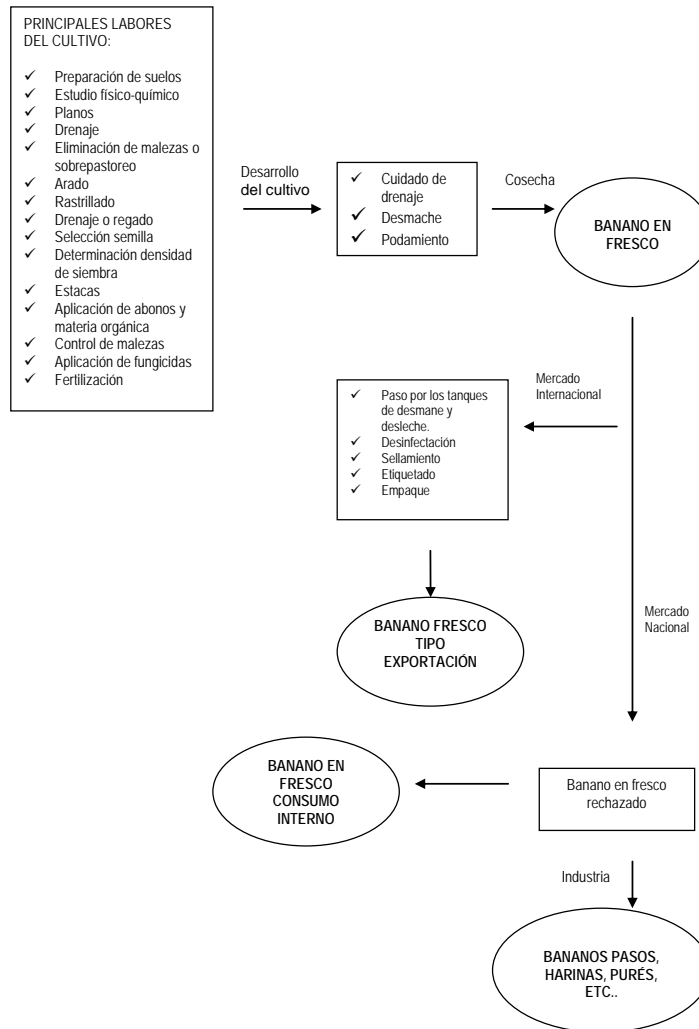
PRINCIPALES LABORES DEL CULTIVO:

✓ Preparación de suelos
✓ Estudio físico-químico
✓ Planos
✓ Drenaje
✓ Eliminación de malezas o sobrepastoreo
✓ Arado
✓ Rastrillado
✓ Drenaje o regado
✓ Selección semilla
✓ Determinación densidad de siembra
✓ Estacas
✓ Aplicación de abonos y materia orgánica
✓ Control de malezas
✓ Aplicación de fungicidas
✓ Fertilización

Desarrollo del cultivo

✓ Cuidado de drenaje
✓ Desmache
✓ Podamiento

Cosecha

BANANO EN FRESCO

Mercado Internacional

✓ Paso por los tanques de desmane y desleche.
✓ Desinfectación
✓ Sellamiento
✓ Etiquetado
✓ Empaque

BANANO FRESCO TIPO EXPORTACIÓN

Mercado Nacional

BANANO EN FRESCO CONSUMO INTERNO

Banano en fresco rechazado

Industria

BANANOS PASOS, HARINAS, PURÉS, ETC..